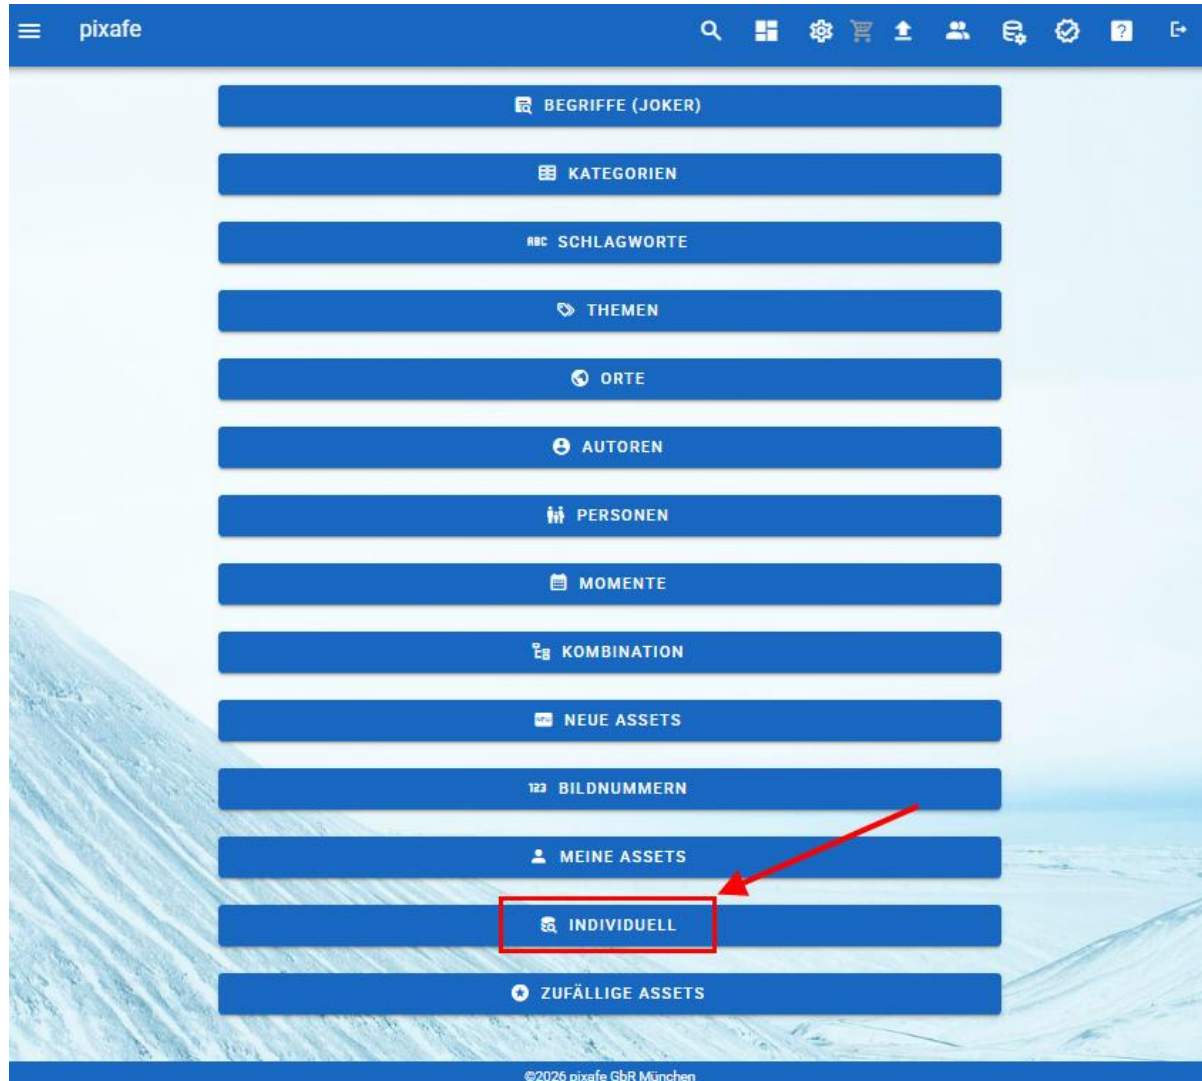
pixafe

BEGRIFFE (JOKER)

KATEGORIEN

SCHLAGWORTE

THEMEN

ORTE

AUTOREN

PERSONEN

MOMENTE

KOMBINATION

NEUE ASSETS

BILDNUMMERN

MEINE ASSETS

INDIVIDUELL

ZUFÄLLIGE ASSETS

©2026 pixafe GbR München